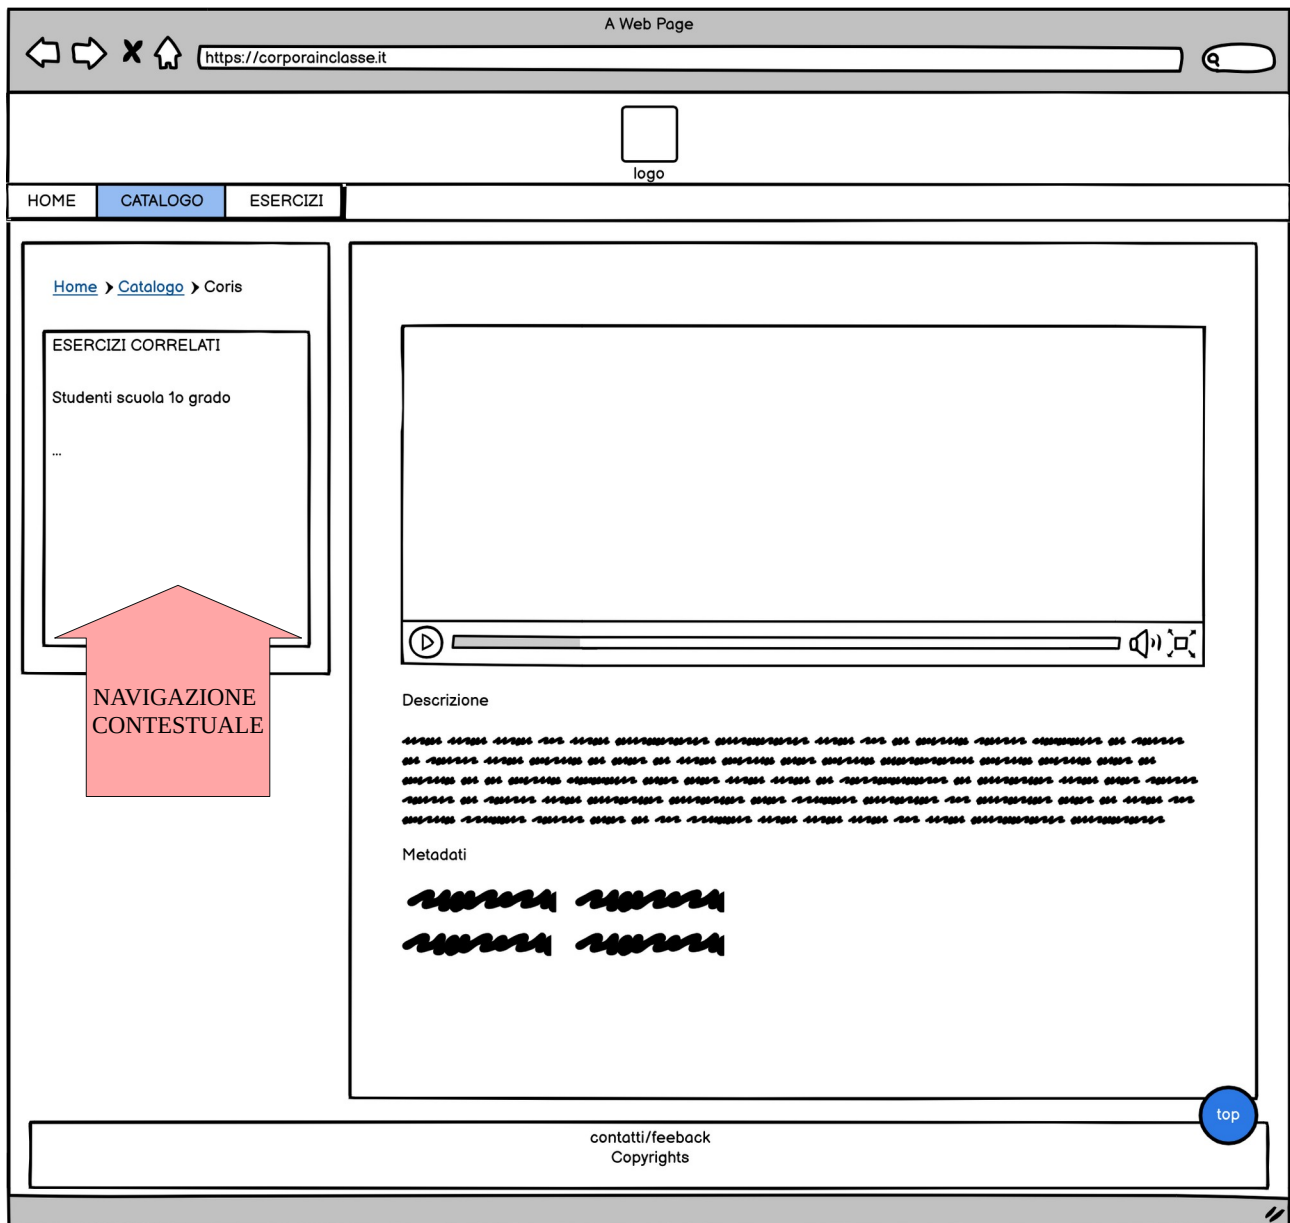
A Web Page

https://corporainclasse.it

logo

HOME CATALOGO ESERCIZI

Home ❯ Catalogo ❯ Coris

ESERCIZI CORRELATI

Studenti scuola 1o grado

...

NAVIGAZIONE CONTESTUALE

Descrizione

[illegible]

Metadati

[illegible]

top

contatti/feeback
Copyrights